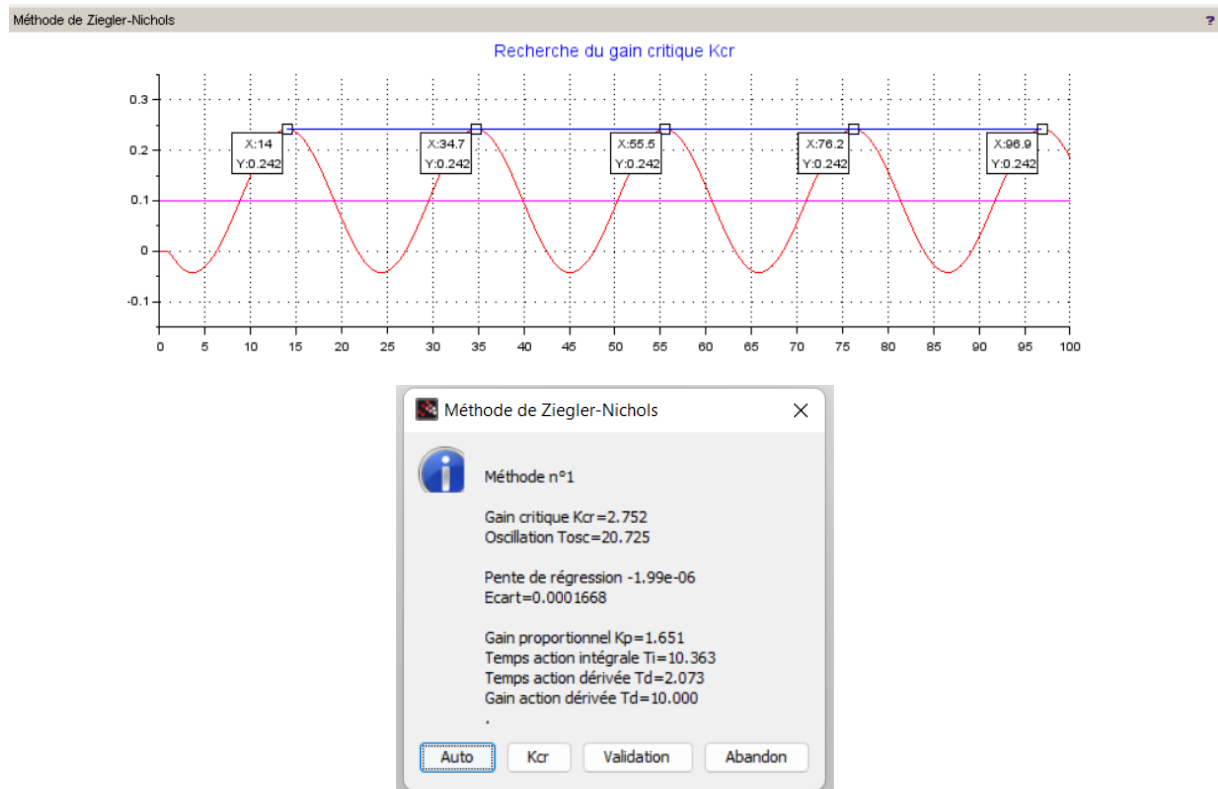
Méthode de Ziegler-Nichols
?

Recherche du gain critique Kcr

0.3
0.2
0.1
0
-0.1

X:14
Y:0.242
X:34.7
Y:0.242
X:55.5
Y:0.242
X:76.2
Y:0.242
X:96.9
Y:0.242

0 5 10 15 20 25 30 35 40 45 50 55 60 65 70 75 80 85 90 95 100

Méthode de Ziegler-Nichols

Méthode n°1

Gain critique Kcr=2.752
Oscillation Tosc=20.725

Pente de régression -1.99e-06
Ecart=0.0001668

Gain proportionnel Kp=1.651
Temps action intégrale Ti=10.363
Temps action dérivée Td=2.073
Gain action dérivée Td=10.000
.

Auto
Kcr
Validation
Abandon